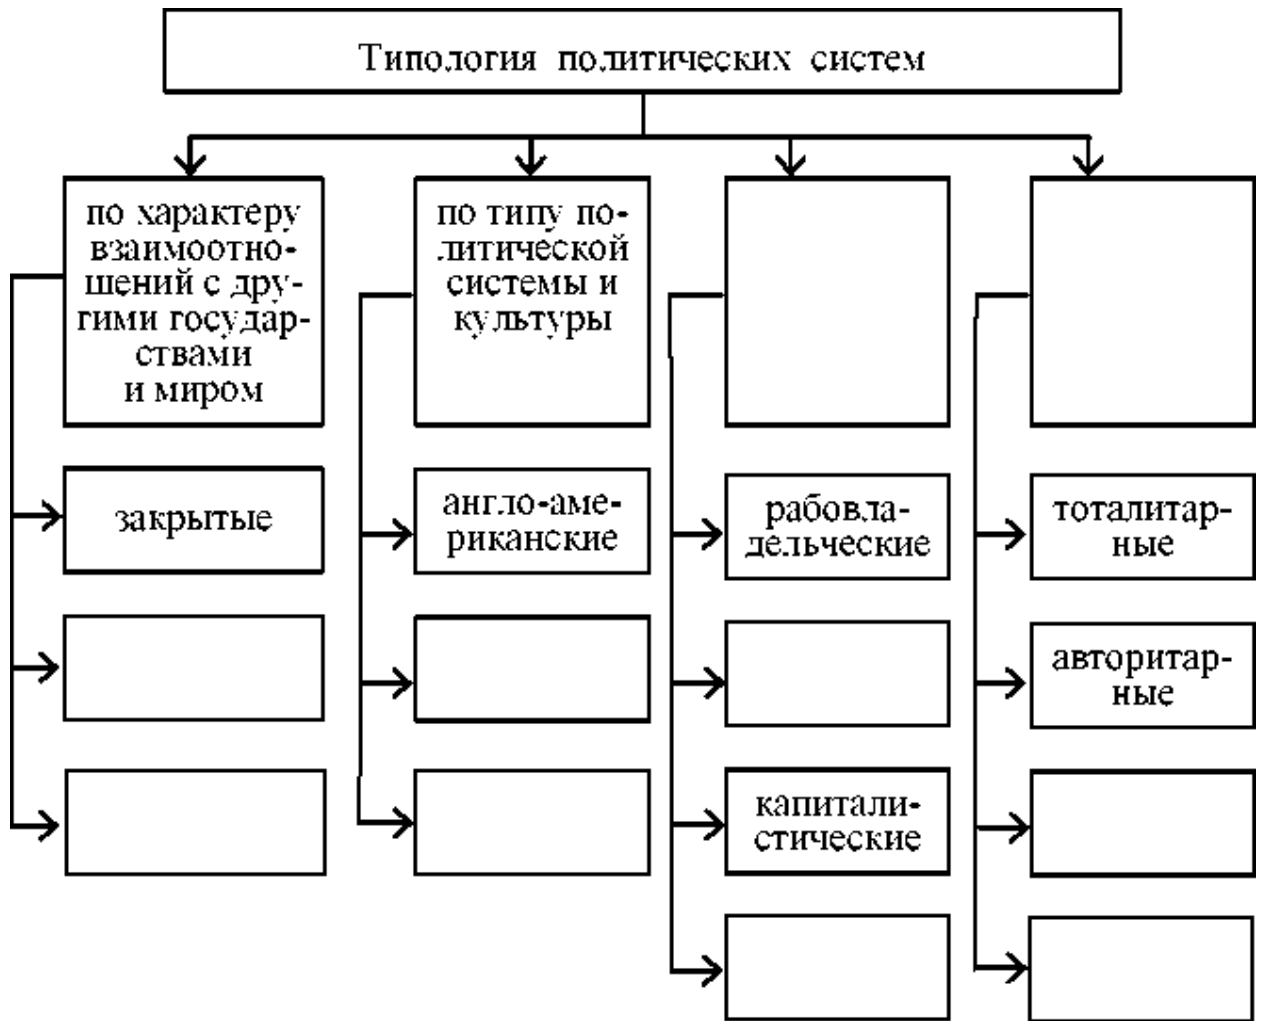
Типология политических систем

по характеру взаимоотношений с другими государствами и миром

закрытые

по типу политической системы и культуры

англо-американские

рабовладельческие

капиталистические

тоталитарные

авторитарные